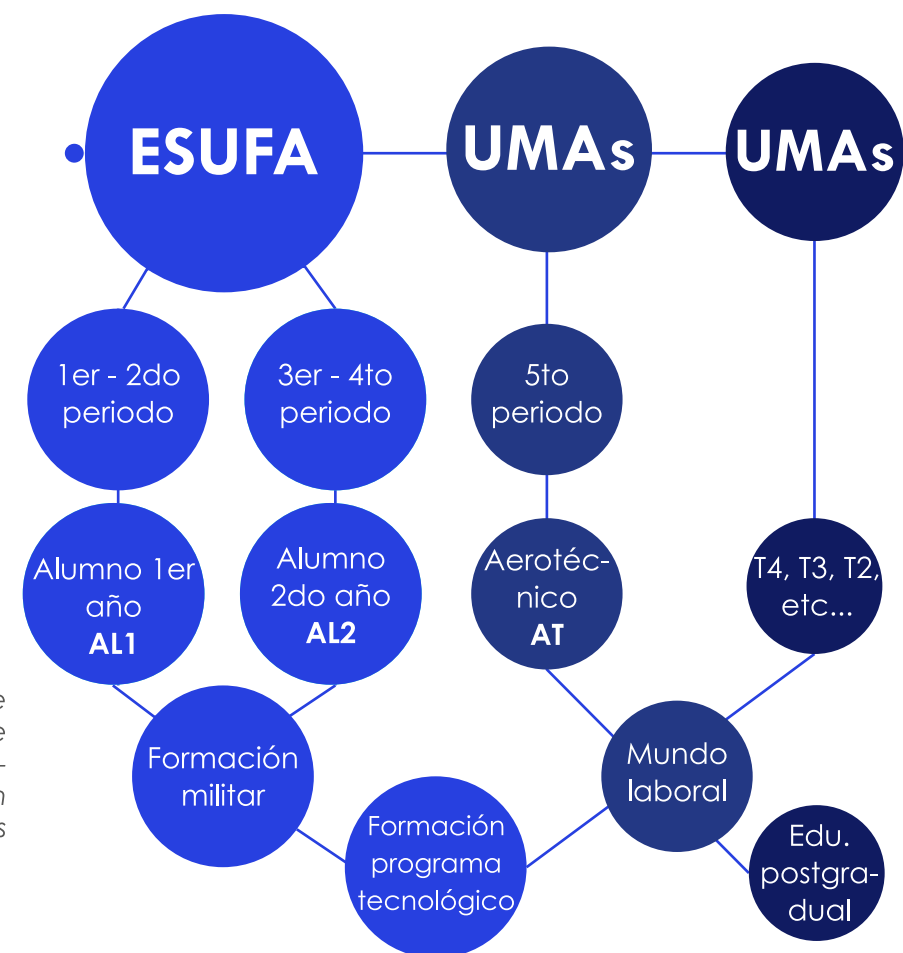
ESUFA

UMAs

UMAs

1er - 2do periodo

3er - 4to periodo

5to periodo

Alumno 1er año
**AL1**

Alumno 2do año
**AL2**

Aerotécnico
**AT**

T4, T3, T2, etc...

Formación militar

Mundo laboral

Formación programa tecnológico

Edu. postgradual